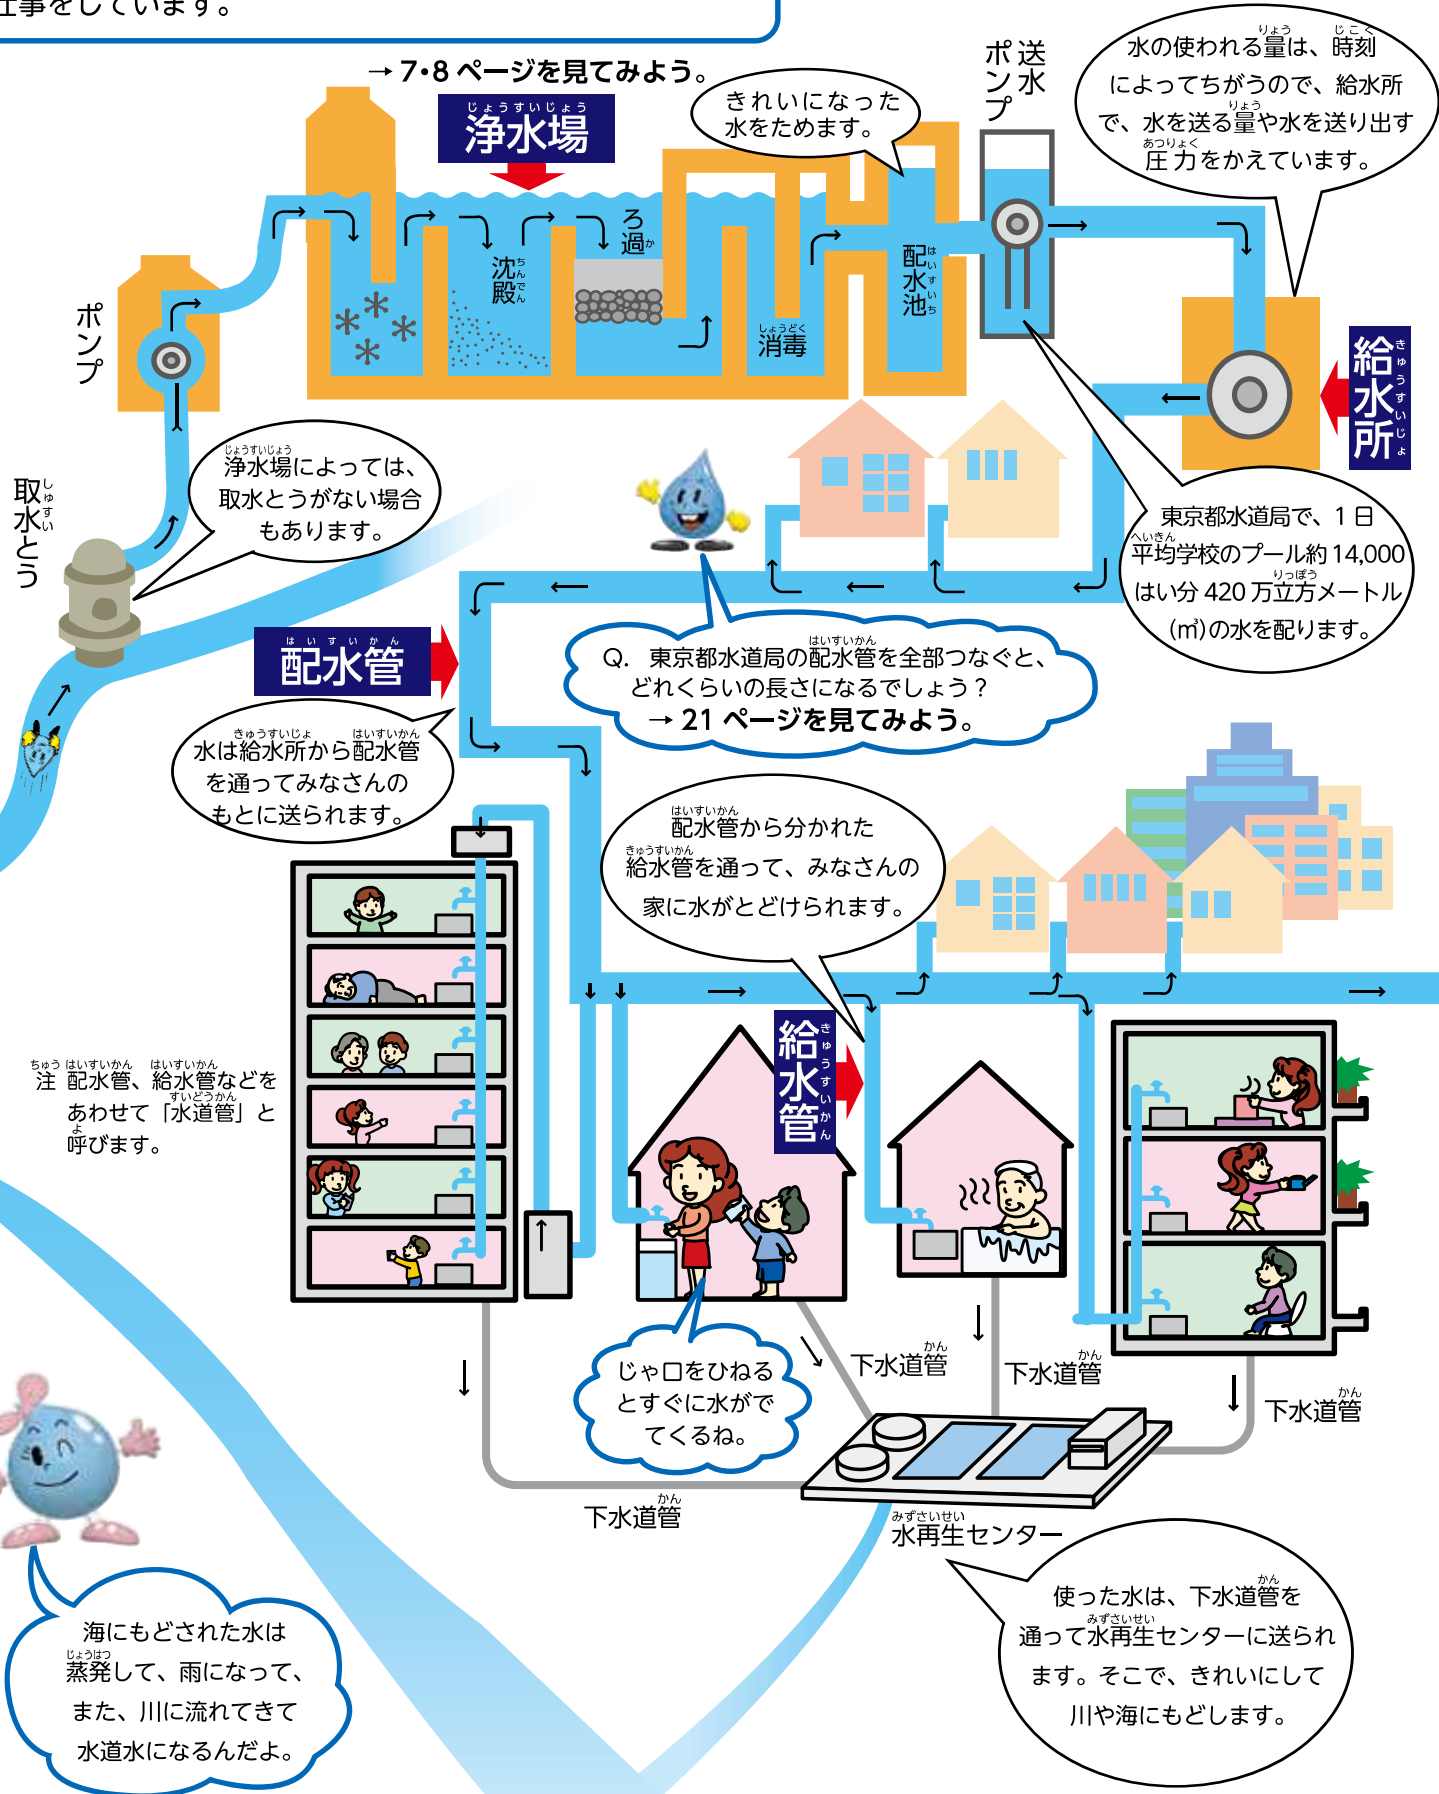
工事をしています。

→7・8ページを見てみよう。

浄水場

きれいになった水をためます。

送水ポンプ

水の使われる量は、時刻によってちがうので、給水所で、水を送る量や水を送り出す圧力をかえています。

ポンプ

沈殿

ろ過

消毒

配水池

給水所

取水とう

浄水場によっては、取水とうがない場合もあります。

東京都水道局で、1日平均学校のプール約14,000はい分420万立方メートル(㎥)の水を配ります。

配水管

Q. 東京都水道局の配水管を全部つなぐと、どれくらいの長さになるでしょう？
→21ページを見てみよう。

水は給水所から配水管を通ってみなさんのもとに送られます。

配水管から分かれた給水管を通って、みなさんの家に水がとどけられます。

注 配水管、給水管などをあわせて「水道管」と呼びます。

給水管

じゃ口をひねるとすぐに水がでてくるね。

下水道管

下水道管

下水道管

下水道管

水再生センター

海にもどされた水は蒸発して、雨になって、また、川に流れてきて水道水になるんだよ。

使った水は、下水道管を通って水再生センターに送られます。そこで、きれいにして川や海にもどします。